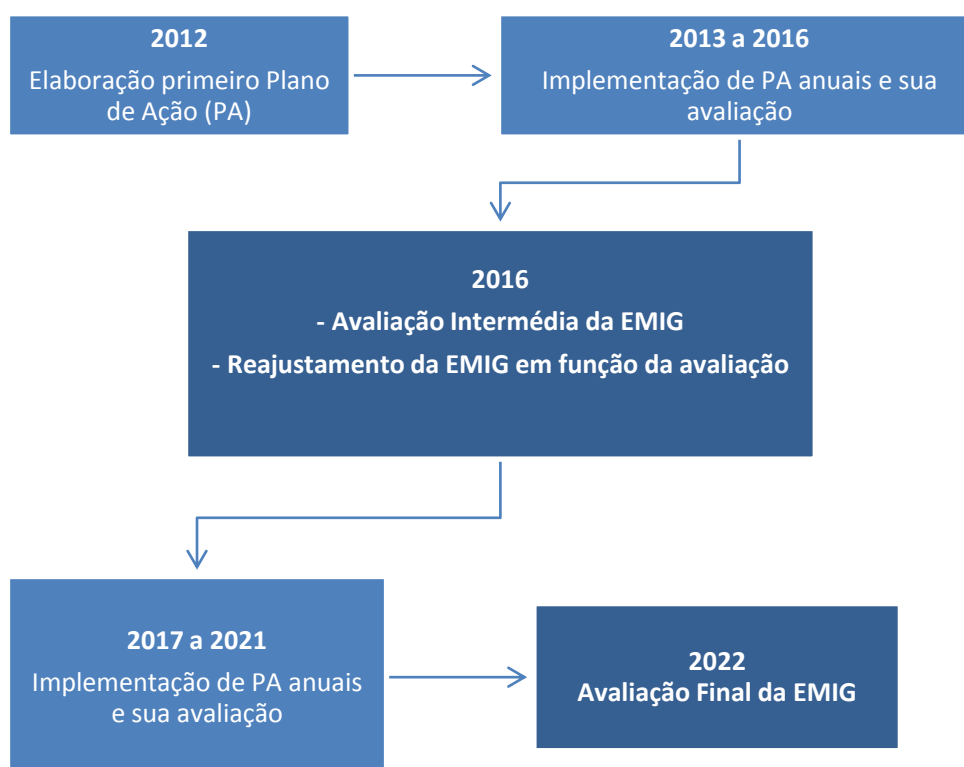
2012
Elaboração primeiro Plano de Ação (PA)

2013 a 2016
Implementação de PA anuais e sua avaliação

2016
- Avaliação Intermédia da EMIG
- Reajustamento da EMIG em função da avaliação

2017 a 2021
Implementação de PA anuais e sua avaliação

2022
Avaliação Final da EMIG